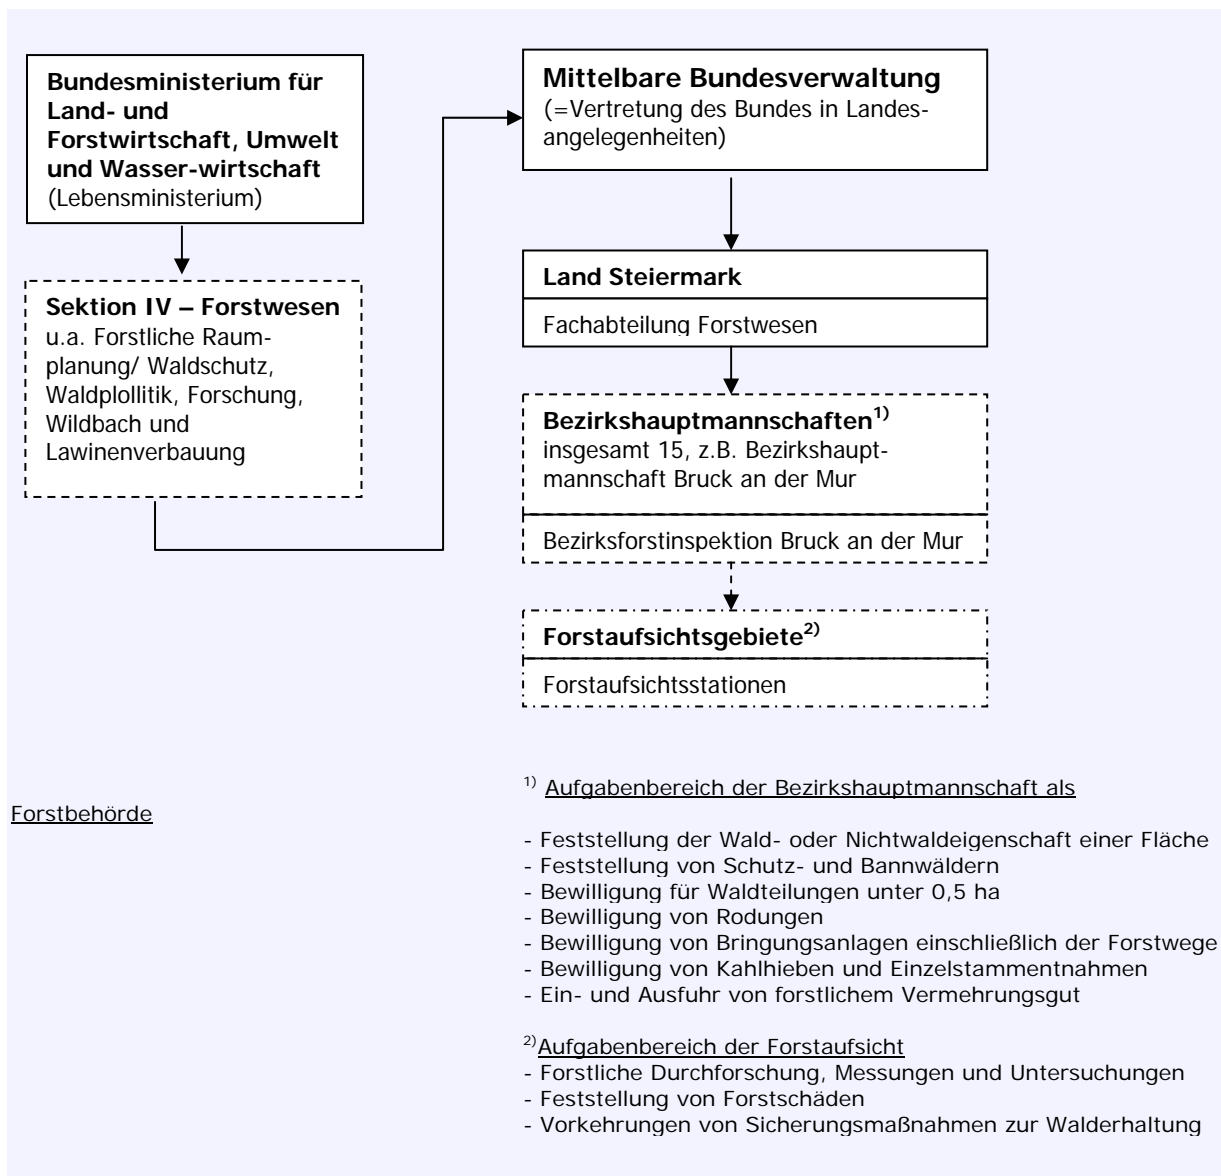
**Bundesministerium für Land- und Forstwirtschaft, Umwelt und Wasser-wirtschaft** (Lebensministerium)

**Sektion IV – Forstwesen**
u.a. Forstliche Raumplanung/ Waldschutz, Waldplollitik, Forschung, Wildbach und Lawinenverbauung

**Mittelbare Bundesverwaltung**
(=Vertretung des Bundes in Landesangelegenheiten)

**Land Steiermark**

Fachabteilung Forstwesen

**Bezirkshauptmannschaften$^{1)}$**
insgesamt 15, z.B. Bezirkshauptmannschaft Bruck an der Mur

Bezirksforstinspektion Bruck an der Mur

**Forstaufsichtsgebiete$^{2)}$**

Forstaufsichtsstationen

$^{1)}$ Aufgabenbereich der Bezirkshauptmannschaft als

Forstbehörde

- Feststellung der Wald- oder Nichtwaldeigenschaft einer Fläche
- Feststellung von Schutz- und Bannwäldern
- Bewilligung für Waldteilungen unter 0,5 ha
- Bewilligung von Rodungen
- Bewilligung von Bringungsanlagen einschließlich der Forstwege
- Bewilligung von Kahlhieben und Einzelstammentnahmen
- Ein- und Ausfuhr von forstlichem Vermehrungsgut

$^{2)}$Aufgabenbereich der Forstaufsicht
- Forstliche Durchforschung, Messungen und Untersuchungen
- Feststellung von Forstschäden
- Vorkehrungen von Sicherungsmaßnahmen zur Walderhaltung